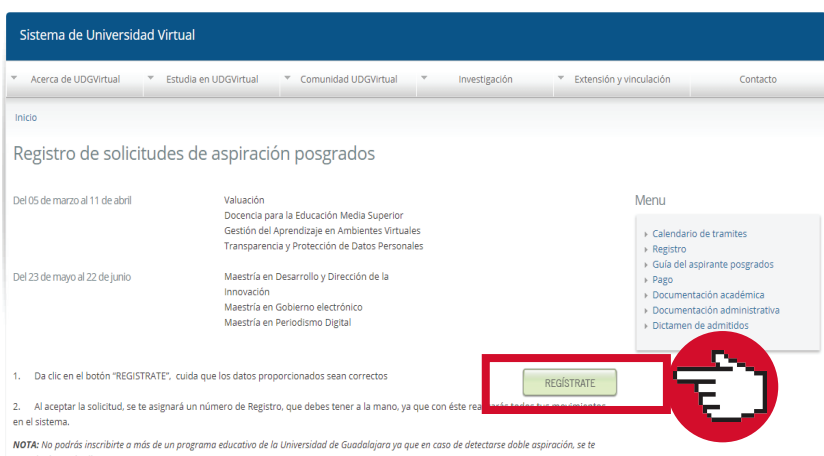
Sistema de Universidad Virtual

Acerca de UDGVirtual | Estudia en UDGVirtual | Comunidad UDGVirtual | Investigación | Extensión y vinculación | Contacto

Inicio

Registro de solicitudes de aspiración posgrados

Del 05 de marzo al 11 de abril

Valuación
Docencia para la Educación Media Superior
Gestión del Aprendizaje en Ambientes Virtuales
Transparencia y Protección de Datos Personales

Del 23 de mayo al 22 de junio

Maestría en Desarrollo y Dirección de la Innovación
Maestría en Gobierno electrónico
Maestría en Periodismo Digital

Menu

Calendario de tramites
Registro
Guía del aspirante posgrados
Pago
Documentación académica
Documentación administrativa
Dictamen de admitidos

1. Da clic en el botón "REGISTRATE", cuida que los datos proporcionados sean correctos

REGÍSTRATE

2. Al aceptar la solicitud, se te asignará un número de Registro, que debes tener a la mano, ya que con éste rea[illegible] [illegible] en el sistema.

NOTA: No podrás inscribirte a más de un programa educativo de la Universidad de Guadalajara ya que en caso de detectarse doble aspiración, se te